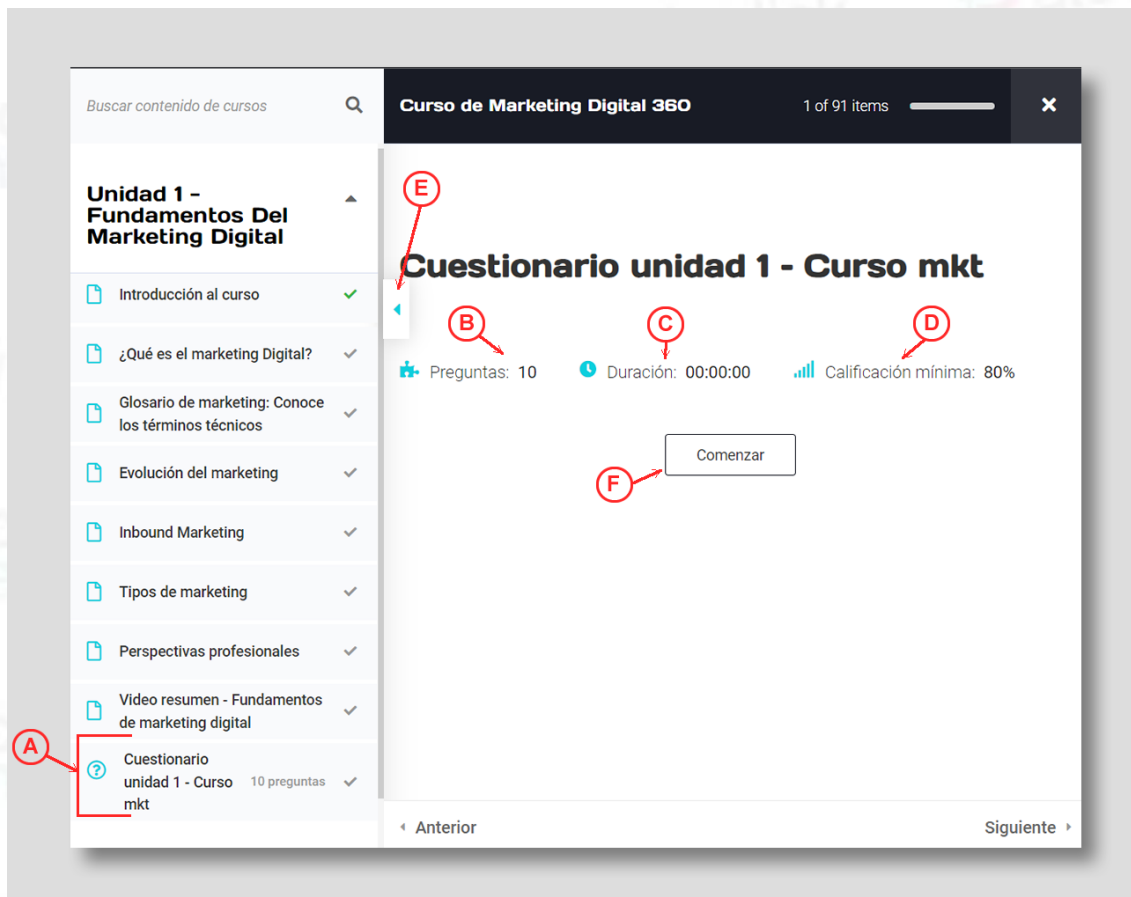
Buscar contenido de cursos

Curso de Marketing Digital 360

1 of 91 items

Unidad 1 - Fundamentos Del Marketing Digital

Introducción al curso

¿Qué es el marketing Digital?

Glosario de marketing: Conoce los términos técnicos

Evolución del marketing

Inbound Marketing

Tipos de marketing

Perspectivas profesionales

Video resumen - Fundamentos de marketing digital

A

Cuestionario unidad 1 - Curso mkt

10 preguntas

E

Cuestionario unidad 1 - Curso mkt

B

C

D

Preguntas: 10

Duración: 00:00:00

Calificación mínima: 80%

Comenzar

F

Anterior

Siguiente